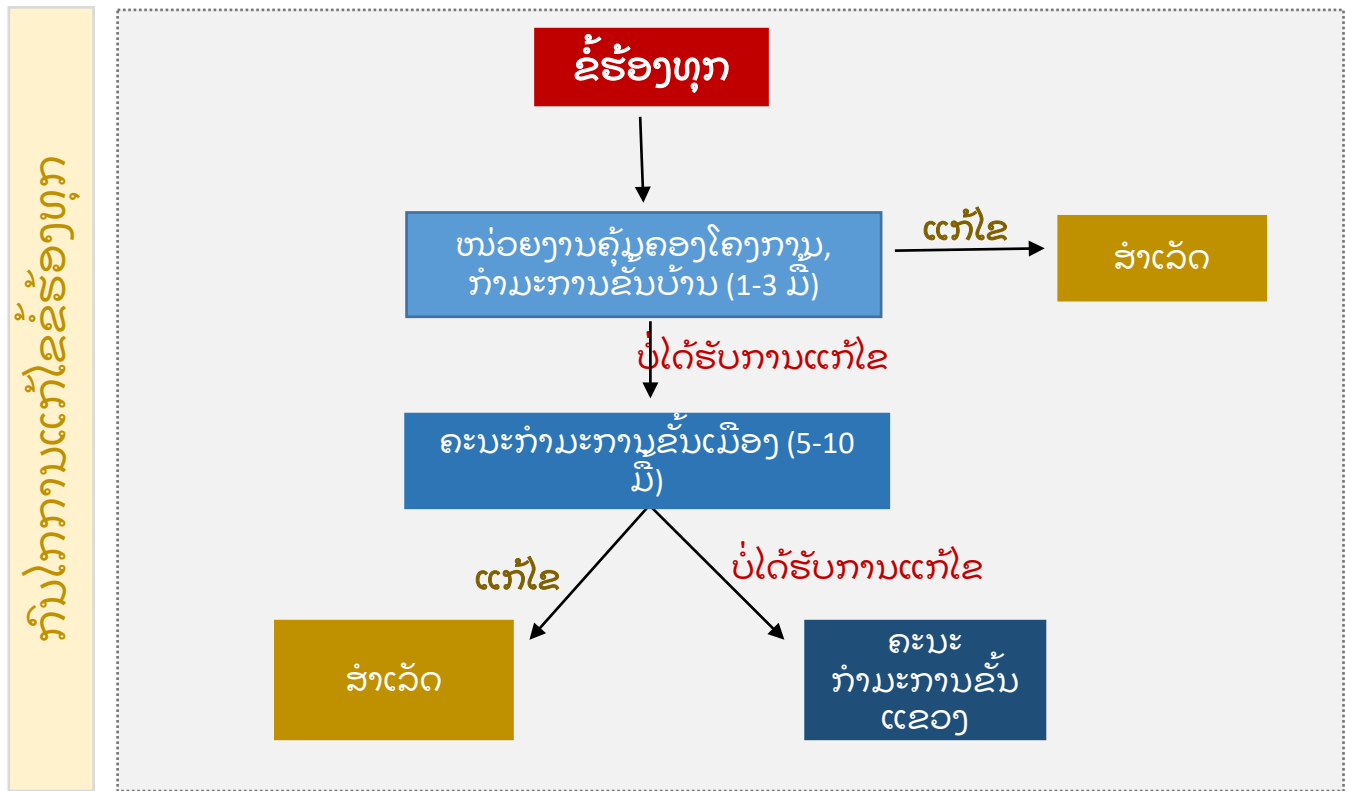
ກົນໄກການແກ້ໄຂຂໍ້ຮ້ອງທຸກ

ຂໍ້ຮ້ອງທຸກ

ໜ່ວຍງານຄຸ້ມຄອງໂຄງການ, ກຳມະການຂັ້ນບ້ານ (1-3 ມື້)

ແກ້ໄຂ

ສຳເລັດ

ບໍ່ໄດ້ຮັບການແກ້ໄຂ

ຄະນະກຳມະການຂັ້ນເມືອງ (5-10 ມື້)

ແກ້ໄຂ

ບໍ່ໄດ້ຮັບການແກ້ໄຂ

ສຳເລັດ

ຄະນະ ກຳມະການຂັ້ນ ແຂວງ